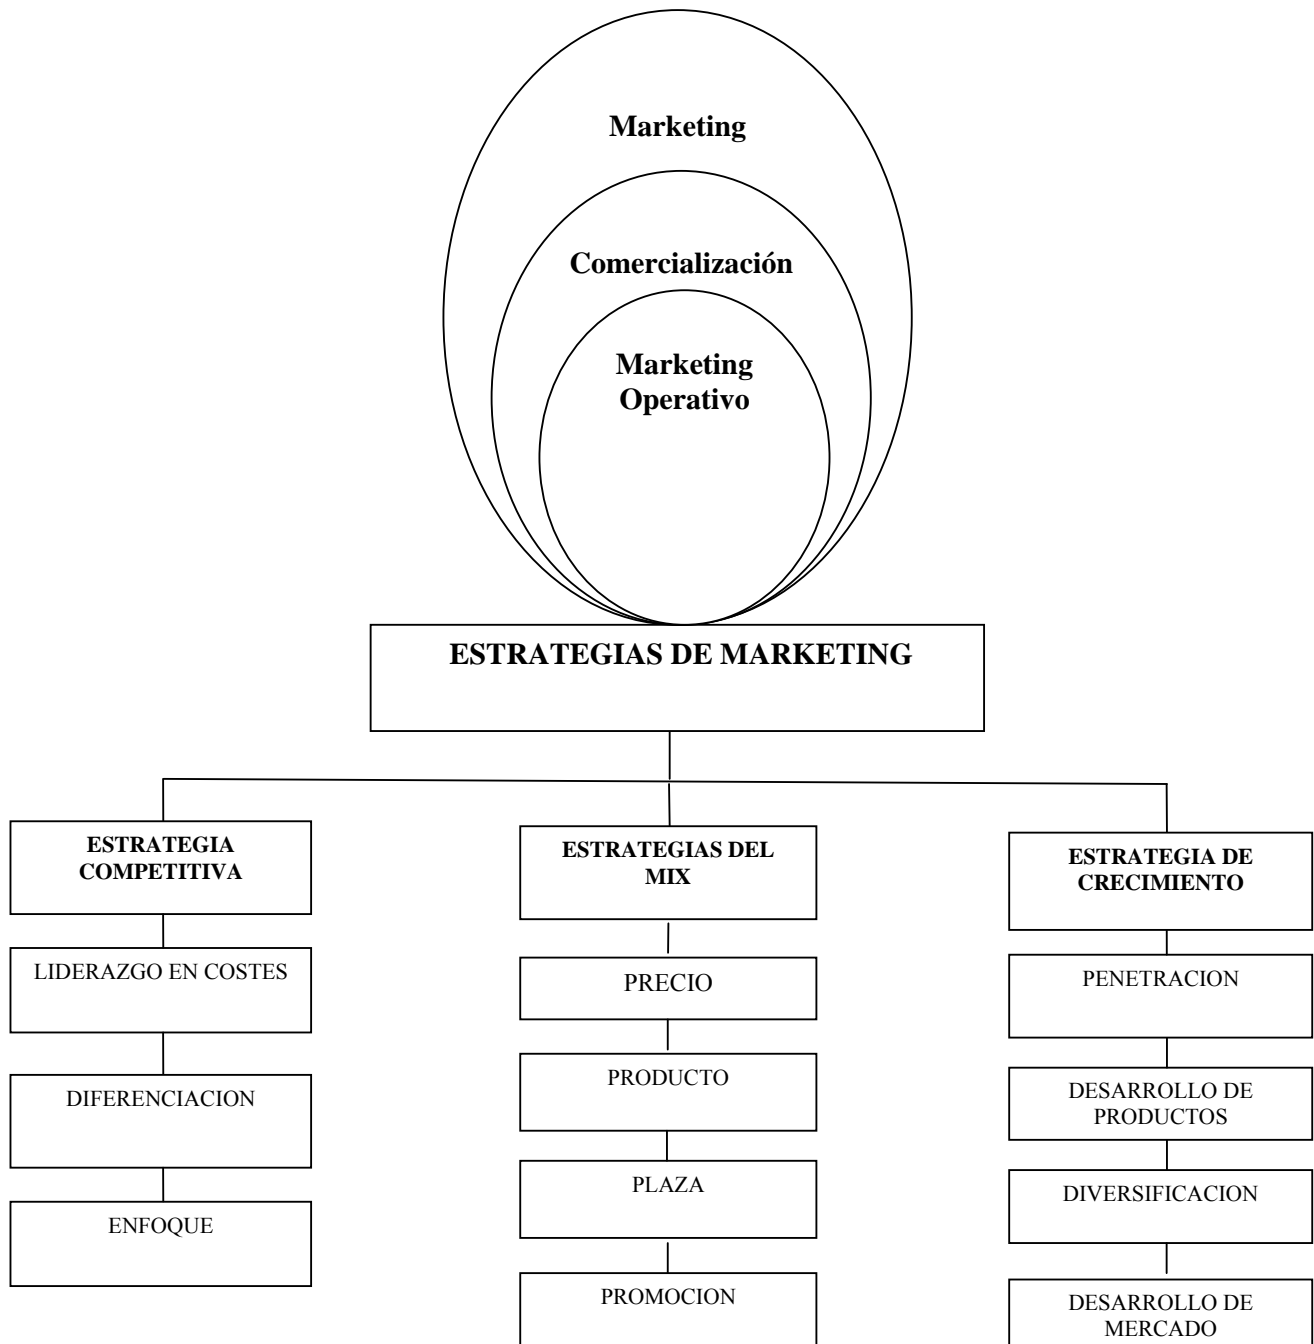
Marketing

Comercialización

Marketing Operativo

ESTRATEGIAS DE MARKETING

ESTRATEGIA COMPETITIVA

LIDERAZGO EN COSTES

DIFERENCIACION

ENFOQUE

ESTRATEGIAS DEL MIX

PRECIO

PRODUCTO

PLAZA

PROMOCION

ESTRATEGIA DE CRECIMIENTO

PENETRACION

DESARROLLO DE PRODUCTOS

DIVERSIFICACION

DESARROLLO DE MERCADO